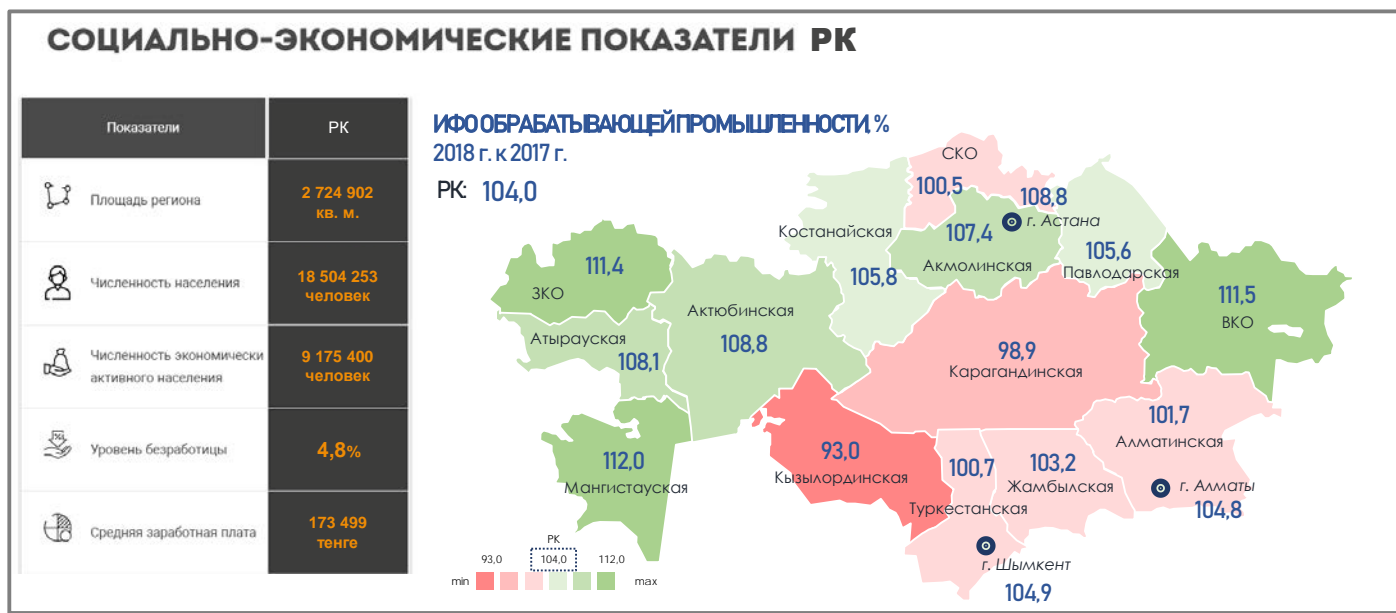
СОЦИАЛЬНО-ЭКОНОМИЧЕСКИЕ ПОКАЗАТЕЛИ РК

| Показатели | РК |
|---|---|
| Площадь региона | 2 724 902 кв. м. |
| Численность населения | 18 504 253 человек |
| Численность экономически активного населения | 9 175 400 человек |
| Уровень безработицы | 4,8% |
| Средняя заработная плата | 173 499 тенге |

ИФО ОБРАБАТЫВАЮЩЕЙ ПРОМЫШЛЕННОСТИ, %
2018 г. к 2017 г.

РК: 104,0

СКО 100,5
108,8 г. Астана
Костанайская 105,8
107,4 Акмолинская
105,6 Павлодарская
111,4 ЗКО
Актюбинская 108,8
Атырауская 108,1
111,5 ВКО
98,9 Карагандинская
101,7 Алматинская
93,0 Кызылординская
112,0 Мангистауская
100,7 Туркестанская
103,2 Жамбылская
г. Алматы 104,8
г. Шымкент 104,9

РК
93,0 104,0 112,0
min max